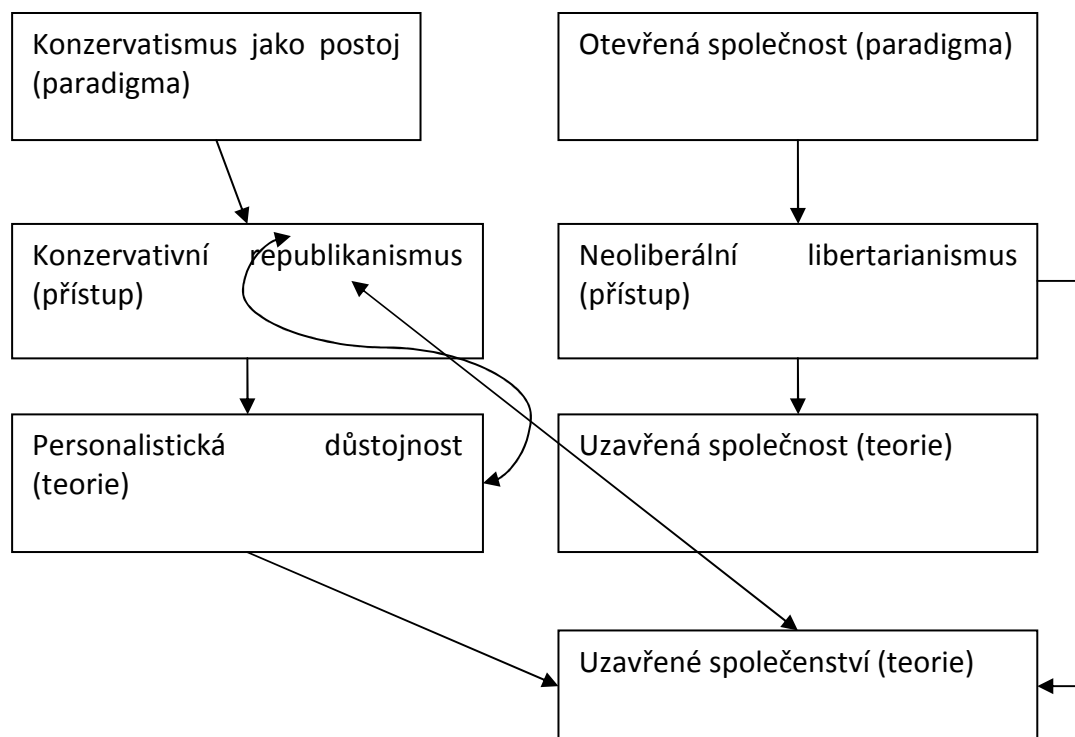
Konzervatismus jako postoj (paradigma)

Otevřená společnost (paradigma)

Konzervativní republikanismus (přístup)

Neoliberální libertarianismus (přístup)

Personalistická důstojnost (teorie)

Uzavřená společnost (teorie)

Uzavřené společenství (teorie)